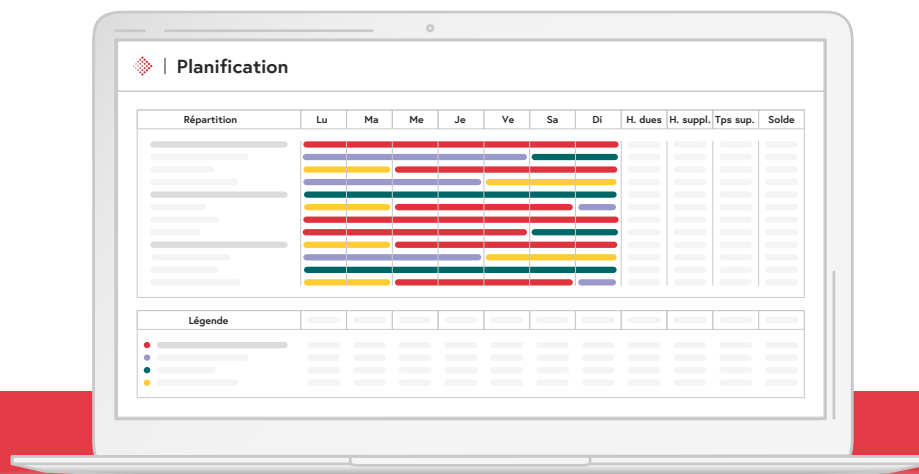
Planification

| Répartition | Lu | Ma | Me | Je | Ve | Sa | Di | H. dues | H. suppl. | Tps sup. | Solde |
|---|---|---|---|---|---|---|---|---|---|---|---|

| Légende | | | | | | | | | | | |
|---|---|---|---|---|---|---|---|---|---|---|---|